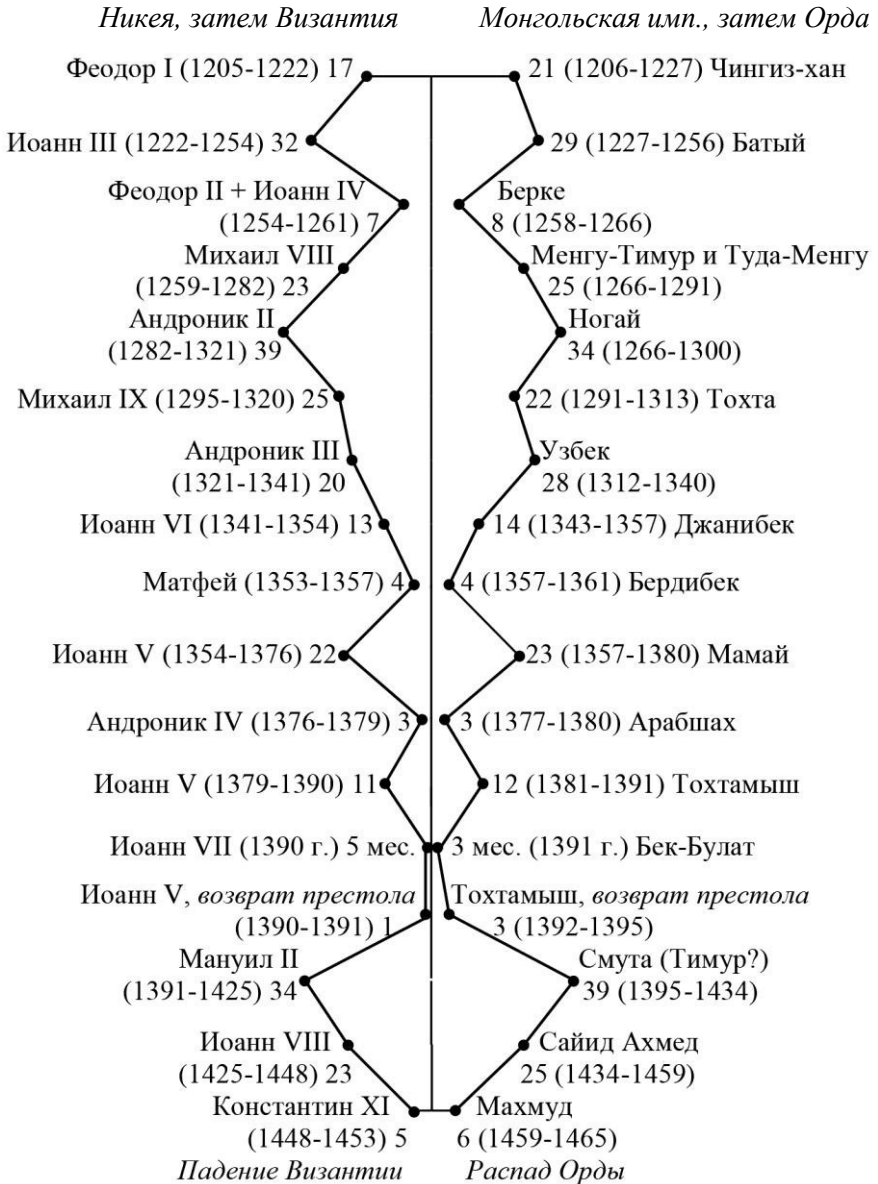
Никея, затем Византия

Феодор I (1205-1222) 17

Иоанн III (1222-1254) 32

Феодор II + Иоанн IV (1254-1261) 7

Михаил VIII (1259-1282) 23

Андроник II (1282-1321) 39

Михаил IX (1295-1320) 25

Андроник III (1321-1341) 20

Иоанн VI (1341-1354) 13

Матфей (1353-1357) 4

Иоанн V (1354-1376) 22

Андроник IV (1376-1379) 3

Иоанн V (1379-1390) 11

Иоанн VII (1390 г.) 5 мес.

Иоанн V, возврат престола (1390-1391) 1

Мануил II (1391-1425) 34

Иоанн VIII (1425-1448) 23

Константин XI (1448-1453) 5

Падение Византии

Монгольская имп., затем Орда

21 (1206-1227) Чингиз-хан

29 (1227-1256) Батый

Берке 8 (1258-1266)

Менгу-Тимур и Туда-Менгу 25 (1266-1291)

Ногай 34 (1266-1300)

22 (1291-1313) Тохта

Узбек 28 (1312-1340)

14 (1343-1357) Джанибек

4 (1357-1361) Бердибек

23 (1357-1380) Мамай

3 (1377-1380) Арабшах

12 (1381-1391) Тохтамыш

3 мес. (1391 г.) Бек-Булат

Тохтамыш, возврат престола 3 (1392-1395)

Смута (Тимур?) 39 (1395-1434)

Сайид Ахмед 25 (1434-1459)

Махмуд 6 (1459-1465)

Распад Орды